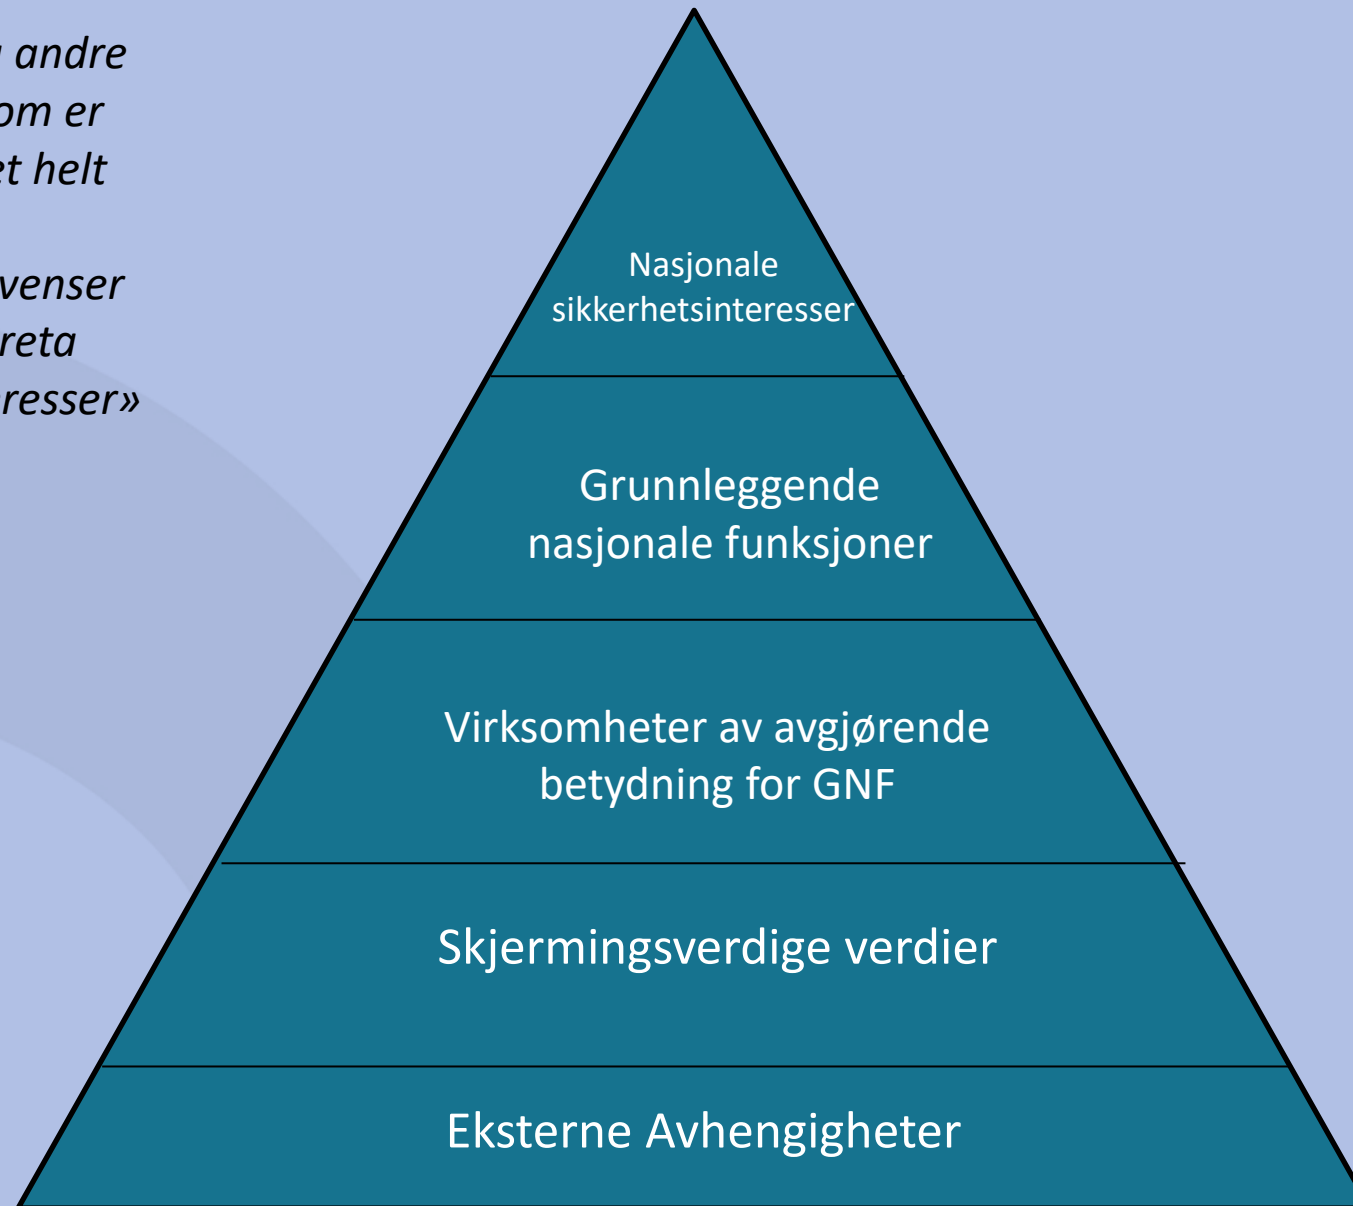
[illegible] andre
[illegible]om er
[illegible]t helt

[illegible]venser
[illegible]reta
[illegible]resser»

Nasjonale sikkerhetsinteresser

Grunnleggende nasjonale funksjoner

Virksomheter av avgjørende betydning for GNF

Skjermingsverdige verdier

Eksterne Avhengigheter